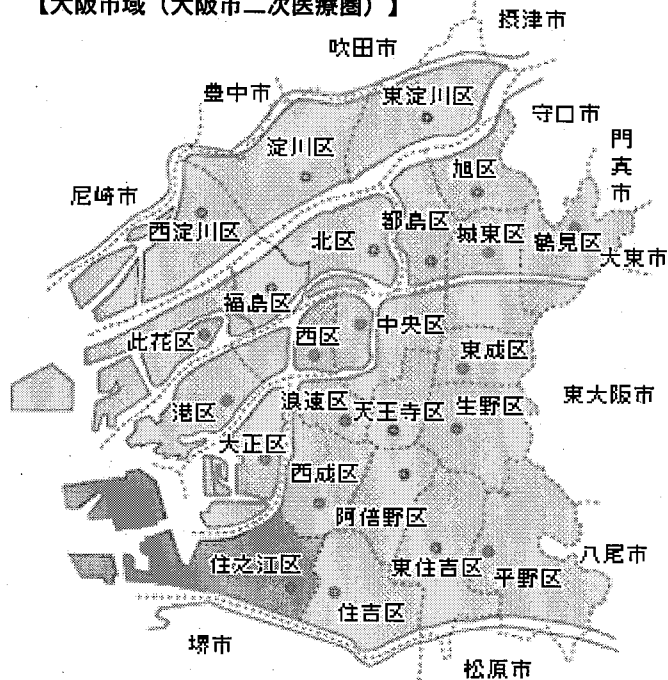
【大阪市域（大阪市二次医療圏）】

摂津市
吹田市
豊中市
東淀川区
守口市
淀川区
門真市
旭区
尼崎市
西淀川区
都島区
城東区
鶴見区
北区
大東市
福島区
中央区
此花区
西区
東成区
東大阪市
港区
浪速区
天王寺区
生野区
大正区
西成区
阿倍野区
八尾市
住之江区
東住吉区
平野区
住吉区
堺市
松原市